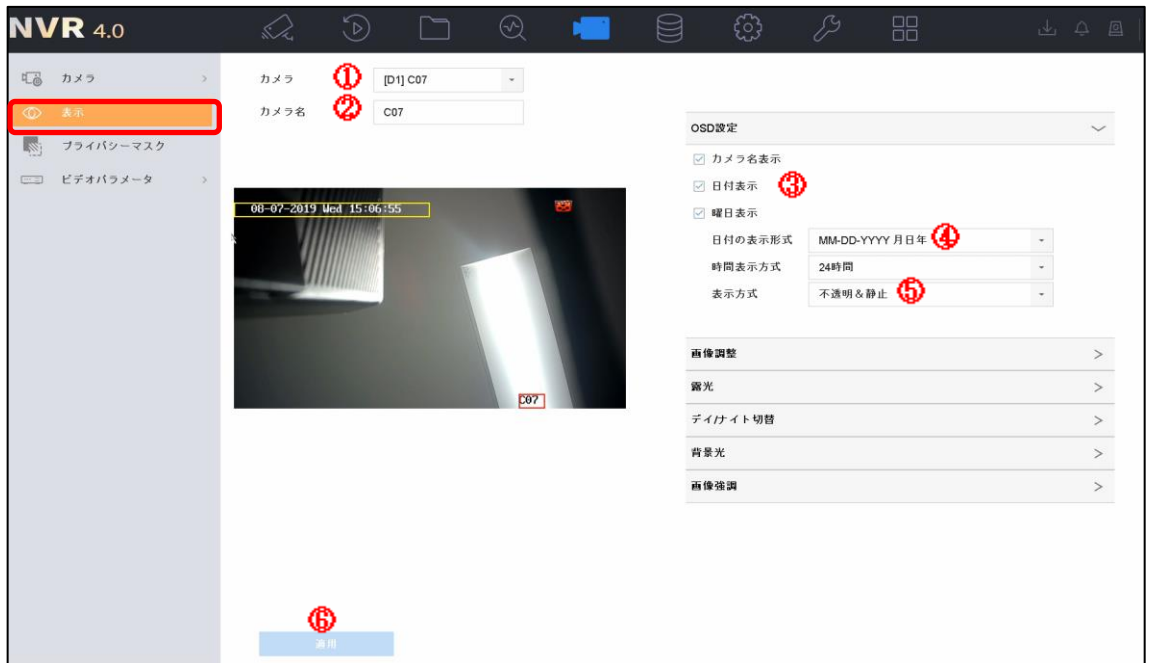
NVR 4.0

カメラ
表示
プライバシーマスク
ビデオパラメータ

カメラ ① [D1] C07
カメラ名 ② C07

08-07-2019 Wed 15:06:55

C07

OSD設定
☑ カメラ名表示
☑ 日付表示 ③
☑ 曜日表示
日付の表示形式 MM-DD-YYYY 月日年 ④
時間表示方式 24時間
表示方式 不透明＆静止 ⑤

画像調整 >
露光 >
デイ/ナイト切替 >
背景光 >
画像強調 >

⑥
適用